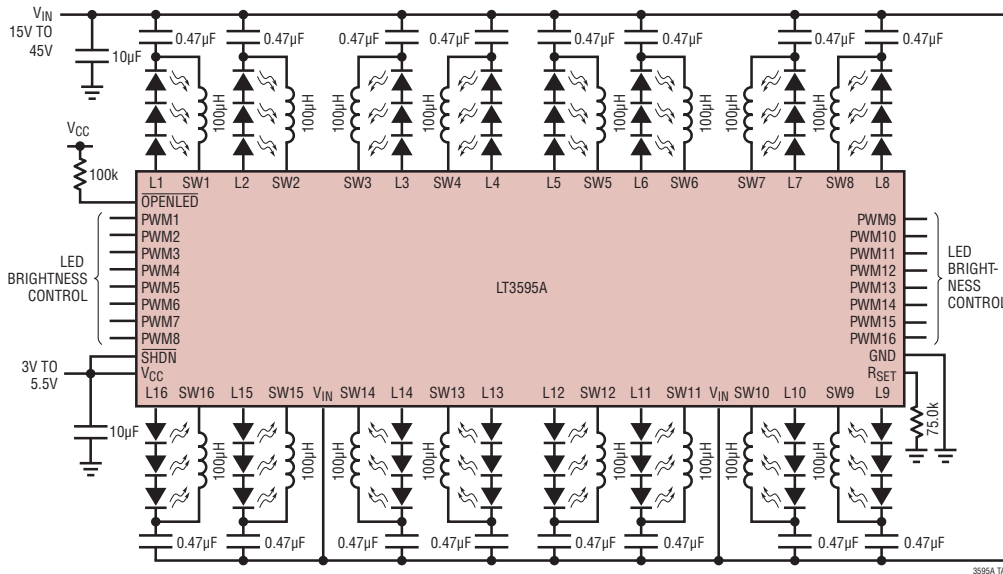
$V_{IN}$
15V TO 45V

10µF

0.47µF 0.47µF 0.47µF 0.47µF 0.47µF 0.47µF 0.47µF 0.47µF

100µH 100µH 100µH 100µH 100µH 100µH 100µH 100µH

$V_{CC}$
100k

L1 SW1 L2 SW2 SW3 L3 SW4 L4 L5 SW5 L6 SW6 SW7 L7 SW8 L8

$\overline{OPENLED}$

LED BRIGHTNESS CONTROL

PWM1
PWM2
PWM3
PWM4
PWM5
PWM6
PWM7
PWM8

LT3595A

PWM9
PWM10
PWM11
PWM12
PWM13
PWM14
PWM15
PWM16

LED BRIGHTNESS CONTROL

GND
$R_{SET}$

3V TO 5.5V

$\overline{SHDN}$
$V_{CC}$

L16 SW16 L15 SW15 $V_{IN}$ SW14 L14 SW13 L13 L12 SW12 L11 SW11 $V_{IN}$ SW10 L10 SW9 L9

75.0k

10µF

100µH 100µH 100µH 100µH 100µH 100µH 100µH 100µH

0.47µF 0.47µF 0.47µF 0.47µF 0.47µF 0.47µF 0.47µF 0.47µF

3595A TA